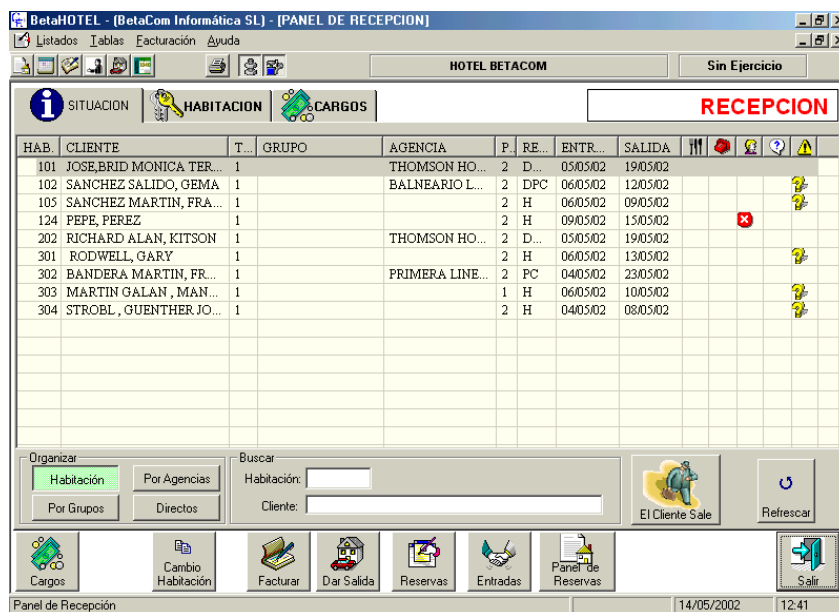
BetaHOTEL - (BetaCom Informática SL) - [PANEL DE RECEPCION]

Listados Tablas Facturación Ayuda

HOTEL BETACOM

Sin Ejercicio

SITUACION HABITACION CARGOS

RECEPCION

| HAB. | CLIENTE | T... | GRUPO | AGENCIA | P... | RE... | ENTR... | SALIDA |
|---|---|---|---|---|---|---|---|---|
| 101 | JOSE,BRID MONICA TER... | 1 | | THOMSON HO... | 2 | D... | 05/05/02 | 19/05/02 |
| 102 | SANCHEZ SALIDO, GEMA | 1 | | BALNEARIO L... | 2 | DPC | 06/05/02 | 12/05/02 |
| 105 | SANCHEZ MARTIN, FRA... | 1 | | | 2 | H | 06/05/02 | 09/05/02 |
| 124 | PEPE, PEREZ | 1 | | | 2 | H | 09/05/02 | 15/05/02 |
| 202 | RICHARD ALAN, KITSON | 1 | | THOMSON HO... | 2 | D... | 05/05/02 | 19/05/02 |
| 301 | RODWELL, GARY | 1 | | | 2 | H | 06/05/02 | 13/05/02 |
| 302 | BANDERA MARTIN, FR... | 1 | | PRIMERA LINE... | 2 | PC | 04/05/02 | 23/05/02 |
| 303 | MARTIN GALAN , MAN... | 1 | | | 1 | H | 06/05/02 | 10/05/02 |
| 304 | STROBL , GUENTHER JO... | 1 | | | 2 | H | 04/05/02 | 08/05/02 |

Organizar
Habitación
Por Agencias
Por Grupos
Directos

Buscar
Habitación:
Cliente:

El Cliente Sale

Refrescar

Cargos
Cambio Habitación
Facturar
Dar Salida
Reservas
Entradas
Panel de Reservas
Salir

Panel de Recepción
14/05/2002
12:41